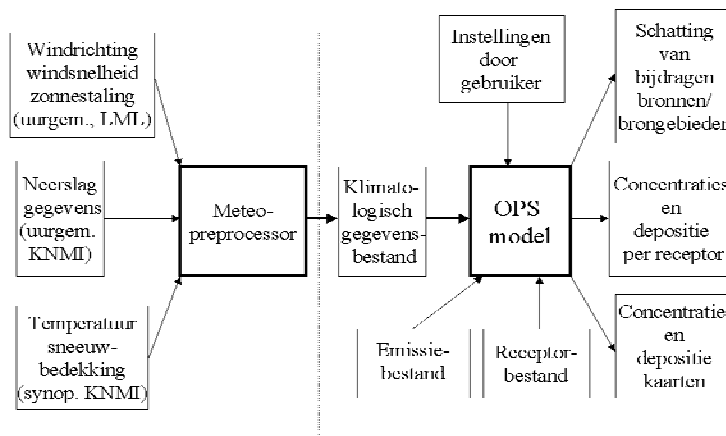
Windrichting windsnelheid zonnestaling (uurgem., LML)

Neerslag gegevens (uurgem. KNMI)

Temperatuur sneeuw-bedekking (synop. KNMI)

Meteo-preprocessor

Klimato-logisch gegevens-bestand

Instellingen door gebruiker

OPS model

Emissie-bestand

Receptor-bestand

Schatting van bijdragen bronnen/ brongebieden

Concentraties en depositie per receptor

Concentraties en depositie kaarten